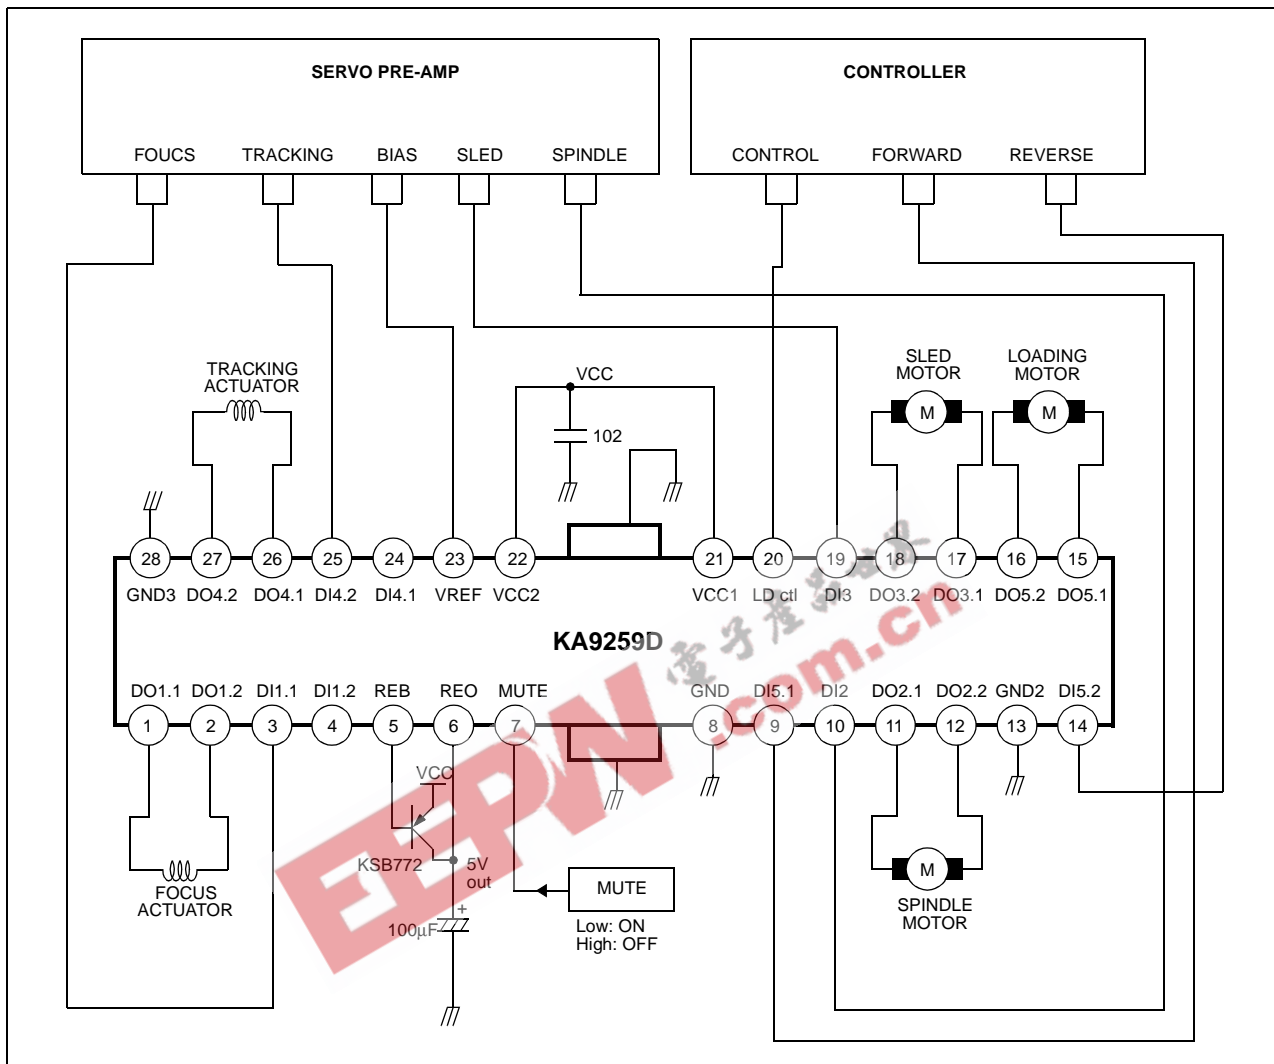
SERVO PRE-AMP

FOUCS TRACKING BIAS SLED SPINDLE

CONTROLLER

CONTROL FORWARD REVERSE

TRACKING ACTUATOR

VCC

102

SLED MOTOR

M

LOADING MOTOR

M

28 27 26 25 24 23 22 21 20 19 18 17 16 15

GND3 DO4.2 DO4.1 DI4.2 DI4.1 VREF VCC2 VCC1 LD ctl DI3 DO3.2 DO3.1 DO5.2 DO5.1

KA9259D

DO1.1 DO1.2 DI1.1 DI1.2 REB REO MUTE GND DI5.1 DI2 DO2.1 DO2.2 GND2 DI5.2

1 2 3 4 5 6 7 8 9 10 11 12 13 14

VCC

KSB772

5V out

FOCUS ACTUATOR

+

100µF

MUTE

Low: ON
High: OFF

M

SPINDLE MOTOR

EEPW

电子产品世界

.com.cn